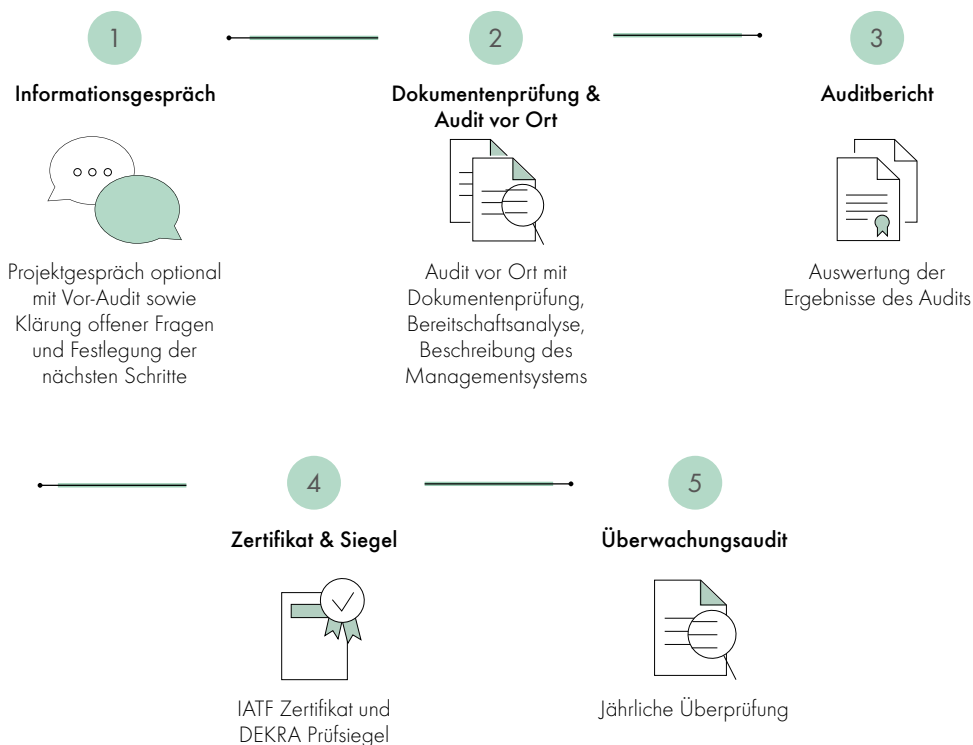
1

Informationsgespräch

Projektgespräch optional mit Vor-Audit sowie Klärung offener Fragen und Festlegung der nächsten Schritte

2

Dokumentenprüfung & Audit vor Ort

Audit vor Ort mit Dokumentenprüfung, Bereitschaftsanalyse, Beschreibung des Managementsystems

3

Auditbericht

Auswertung der Ergebnisse des Audits

4

Zertifikat & Siegel

IATF Zertifikat und DEKRA Prüfsiegel

5

Überwachungsaudit

Jährliche Überprüfung